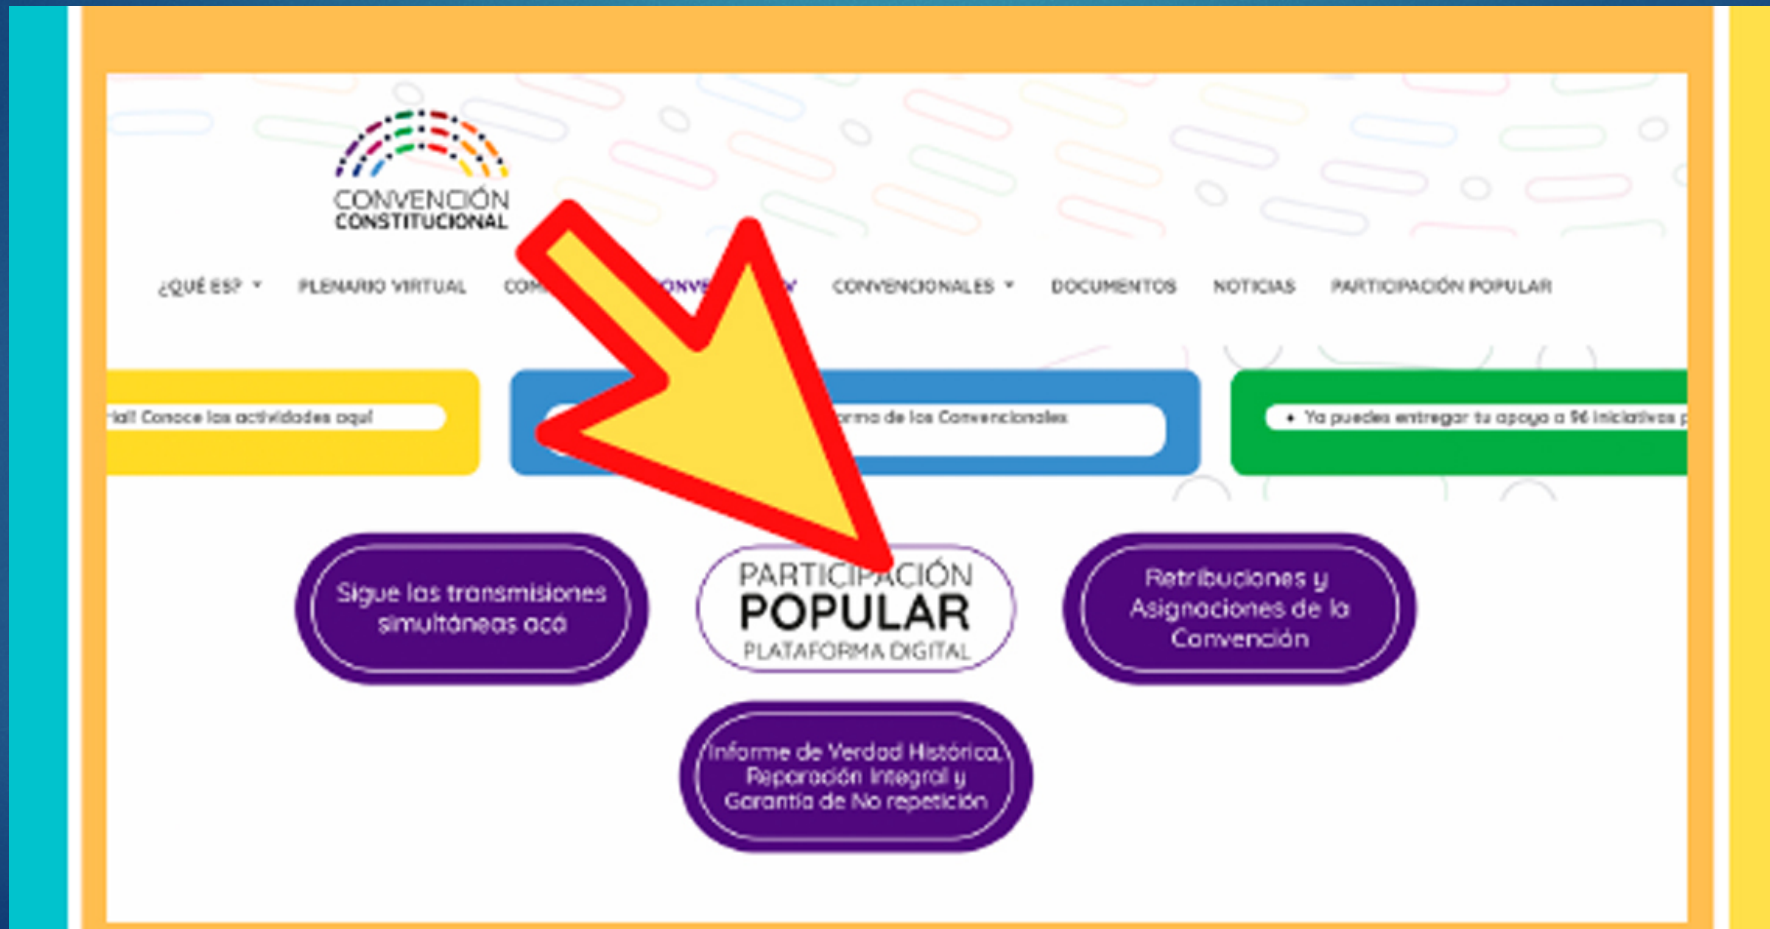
CONVENCIÓN
CONSTITUCIONAL

¿QUÉ ES? ▾ PLENARIO VIRTUAL COM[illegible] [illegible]ONVE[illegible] CONVENCIONALES ▾ DOCUMENTOS NOTICIAS PARTICIPACIÓN POPULAR

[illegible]ria! Conoce las actividades aquí

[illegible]orma de los Convencionales

• Ya puedes entregar tu apoyo a 96 iniciativas p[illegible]

Sigue las transmisiones simultáneas acá

PARTICIPACIÓN
POPULAR
PLATAFORMA DIGITAL

Retribuciones y Asignaciones de la Convención

Informe de Verdad Histórica, Reparación Integral y Garantía de No repetición